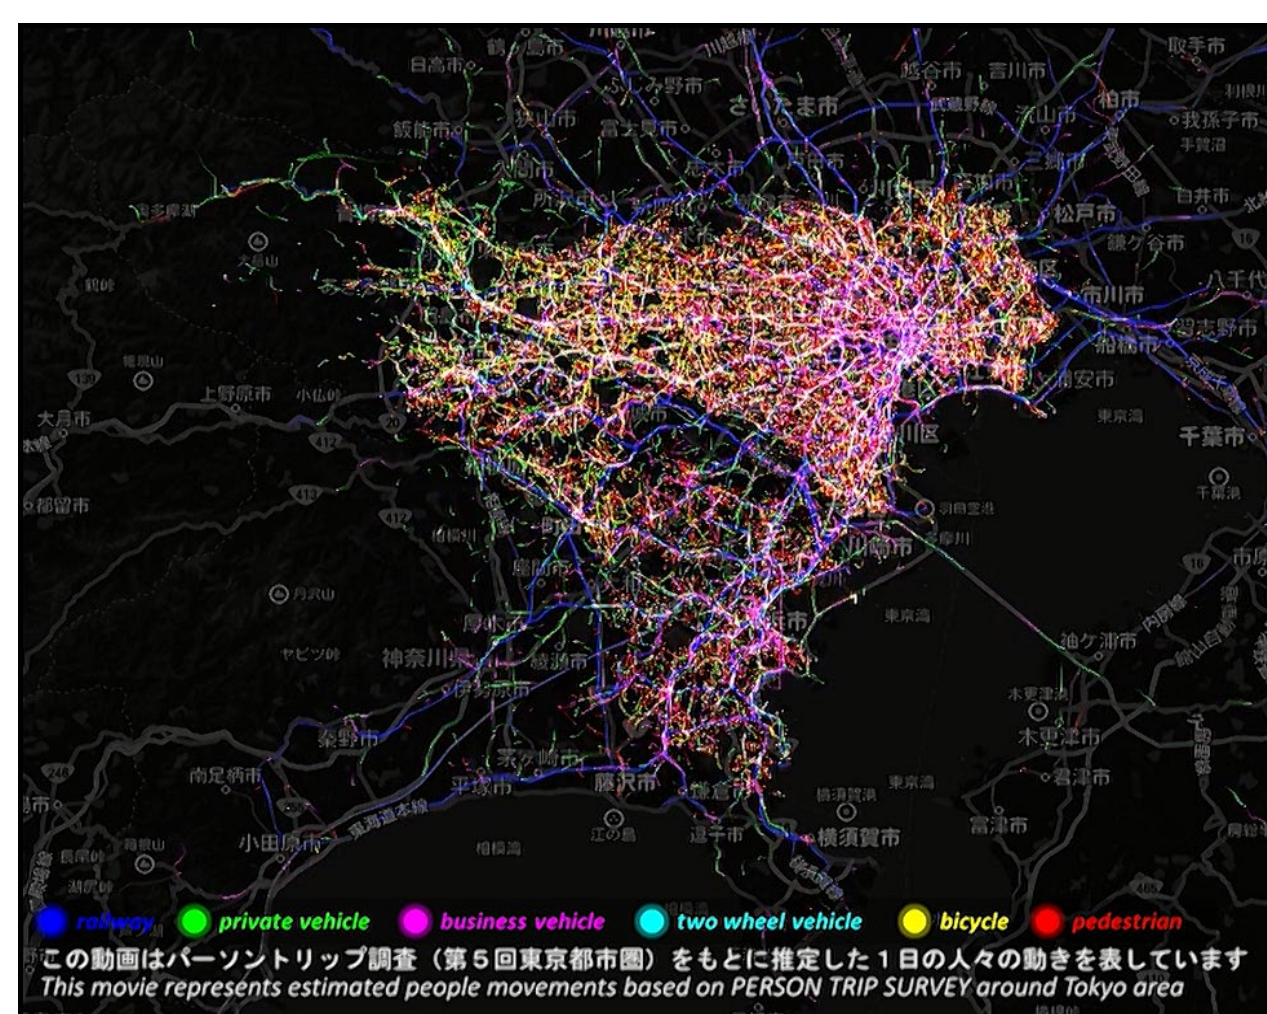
日高市 鶴ヶ島市 川越市 越谷市 吉川市 取手市 ふじみ野市 さいたま市 柏市 我孫子市 飯能市 狭山市 富士見市 流山市 手賀沼 白井市 所沢市 松戸市 鎌ケ谷市 八千代 市川市 習志野市 船橋市 浦安市 上野原市 大月市 千葉市 都留市 川崎市 厚木市 神奈川県 海老名市 伊勢原市 秦野市 茅ヶ崎市 南足柄市 平塚市 藤沢市 鎌倉市 逗子市 横須賀市 小田原市 富津市 木更津市 君津市 袖ケ浦市 東京湾 相模湾

railway private vehicle business vehicle two wheel vehicle bicycle pedestrian

この動画はパーソントリップ調査（第５回東京都市圏）をもとに推定した１日の人々の動きを表しています

This movie represents estimated people movements based on PERSON TRIP SURVEY around Tokyo area